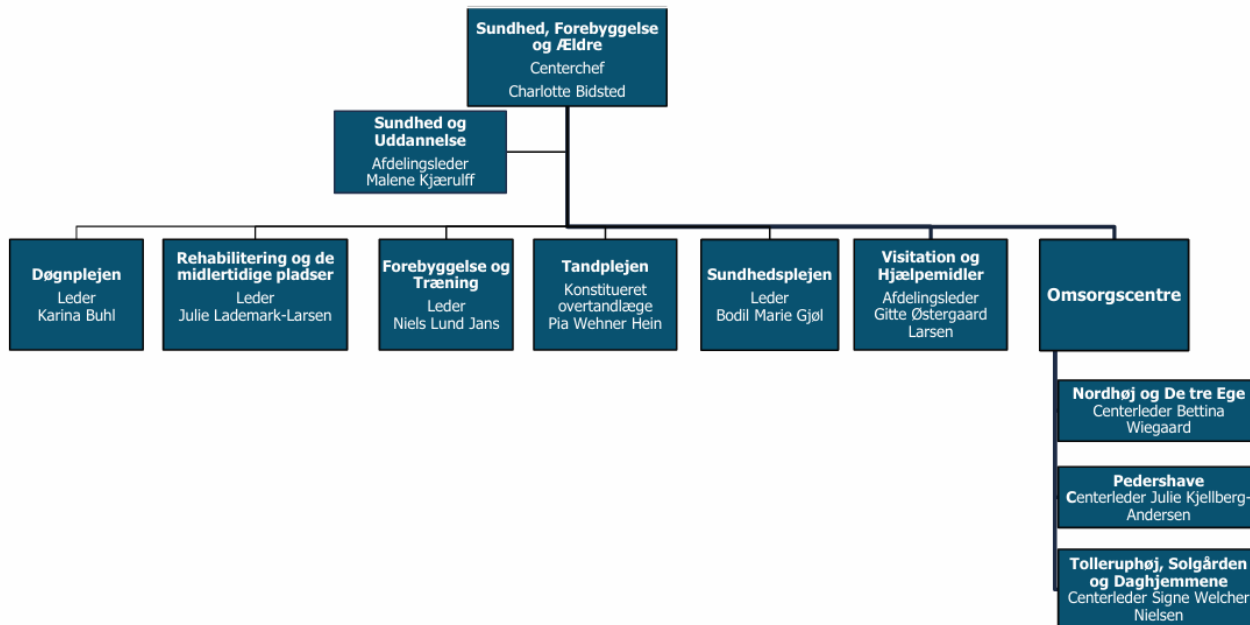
Sundhed, Forebyggelse og Ældre
Centerchef
Charlotte Bidsted

Sundhed og Uddannelse
Afdelingsleder
Malene Kjærulff

Døgnplejen
Leder
Karina Buhl

Rehabilitering og de midlertidige pladser
Leder
Julie Lademark-Larsen

Forebyggelse og Træning
Leder
Niels Lund Jans

Tandplejen
Konstitueret overtandlæge
Pia Wehner Hein

Sundhedsplejen
Leder
Bodil Marie Gjøl

Visitation og Hjælpemidler
Afdelingsleder
Gitte Østergaard Larsen

Omsorgscentre

Nordhøj og De tre Ege
Centerleder Bettina Wiegaard

Pedershave
Centerleder Julie Kjellberg-Andersen

Tolleruphøj, Solgården og Daghjemmene
Centerleder Signe Welcher Nielsen